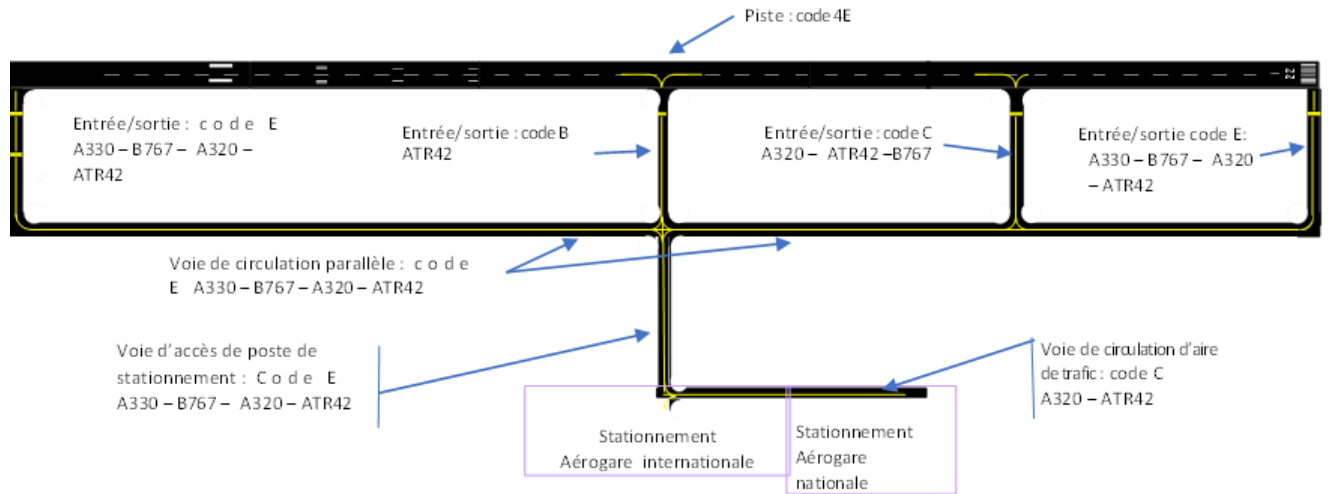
Piste : code 4E

22

Entrée/sortie : code E
A330 – B767 – A320 – ATR42

Entrée/sortie : code B
ATR42

Entrée/sortie : code C
A320 – ATR42 –B767

Entrée/sortie code E:
A330 – B767 – A320 – ATR42

Voie de circulation parallèle : code E A330 – B767 – A320 – ATR42

Voie d'accès de poste de stationnement : Code E
A330 – B767 – A320 – ATR42

Voie de circulation d'aire de trafic : code C
A320 – ATR42

Stationnement
Aérogare internationale

Stationnement
Aérogare nationale